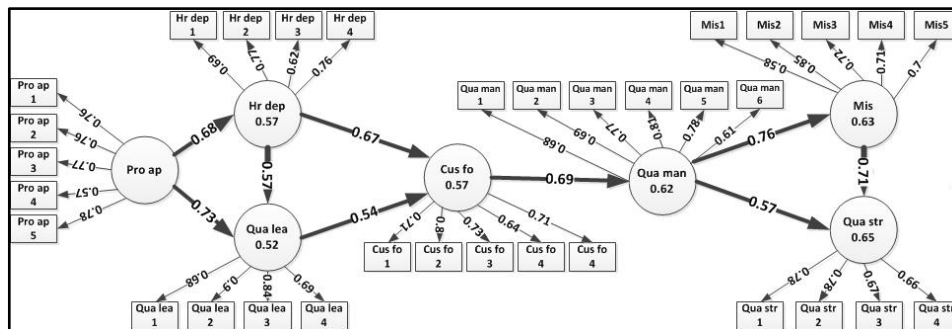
Hr dep 1
Hr dep 2
Hr dep 3
Hr dep 4
0.69
0.77
0.62
0.76
Pro ap 1
Pro ap 2
Pro ap 3
Pro ap 4
Pro ap 5
0.76
0.76
0.77
0.57
0.78
Pro ap
0.68
0.73
Hr dep
0.57
0.57
Qua lea
0.52
0.67
0.54
Cus fo
0.57
0.71
0.8
0.73
0.64
0.71
Cus fo 1
Cus fo 2
Cus fo 3
Cus fo 4
Cus fo 4
0.68
0.9
0.84
0.69
Qua lea 1
Qua lea 2
Qua lea 3
Qua lea 4
Qua man 1
Qua man 2
Qua man 3
Qua man 4
Qua man 5
Qua man 6
0.68
0.69
0.77
0.81
0.78
0.61
0.69
Qua man
0.62
0.76
0.57
Mis1
Mis2
Mis3
Mis4
Mis5
0.58
0.85
0.72
0.71
0.7
Mis
0.63
0.71
Qua str
0.65
0.78
0.78
0.67
0.66
Qua str 1
Qua str 2
Qua str 3
Qua str 4